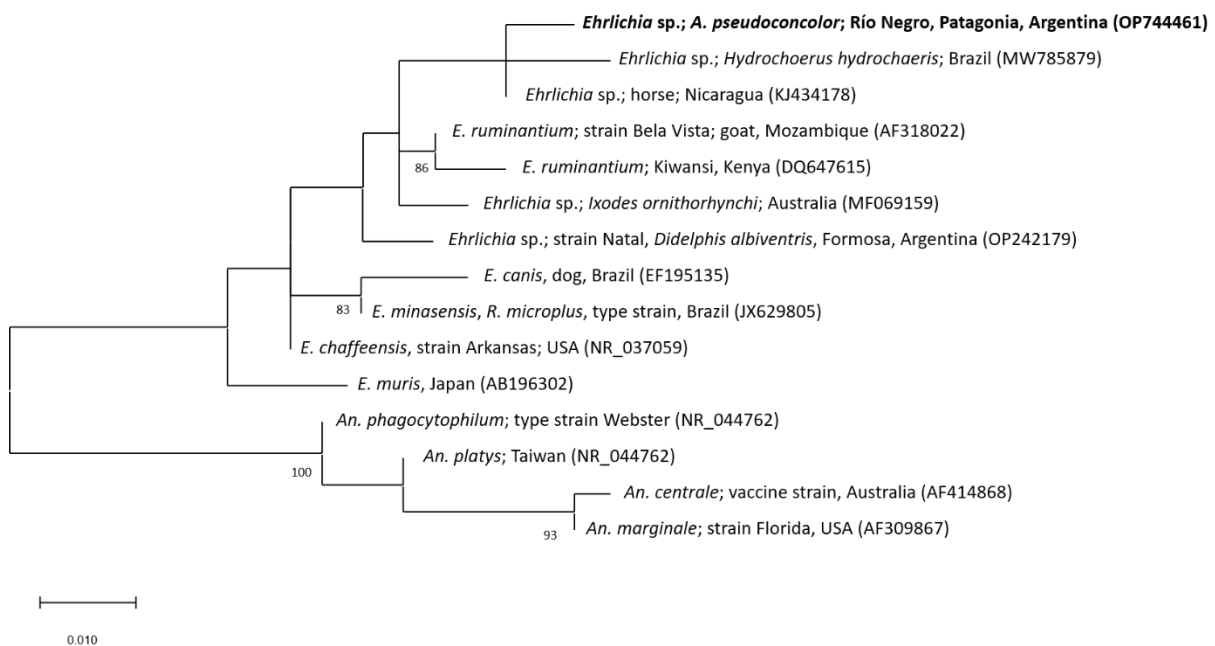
Ehrlichia sp.; A. pseudoconcolor; Río Negro, Patagonia, Argentina (OP744461)

Ehrlichia sp.; Hydrochoerus hydrochaeris; Brazil (MW785879)

Ehrlichia sp.; horse; Nicaragua (KJ434178)

E. ruminantium; strain Bela Vista; goat, Mozambique (AF318022)

86

E. ruminantium; Kiwansi, Kenya (DQ647615)

Ehrlichia sp.; Ixodes ornithorhynchi; Australia (MF069159)

Ehrlichia sp.; strain Natal, Didelphis albiventris, Formosa, Argentina (OP242179)

E. canis, dog, Brazil (EF195135)

83

E. minasensis, R. microplus, type strain, Brazil (JX629805)

E. chaffeensis, strain Arkansas; USA (NR_037059)

E. muris, Japan (AB196302)

An. phagocytophilum; type strain Webster (NR_044762)

100

An. platys; Taiwan (NR_044762)

An. centrale; vaccine strain, Australia (AF414868)

93

An. marginale; strain Florida, USA (AF309867)

0.010